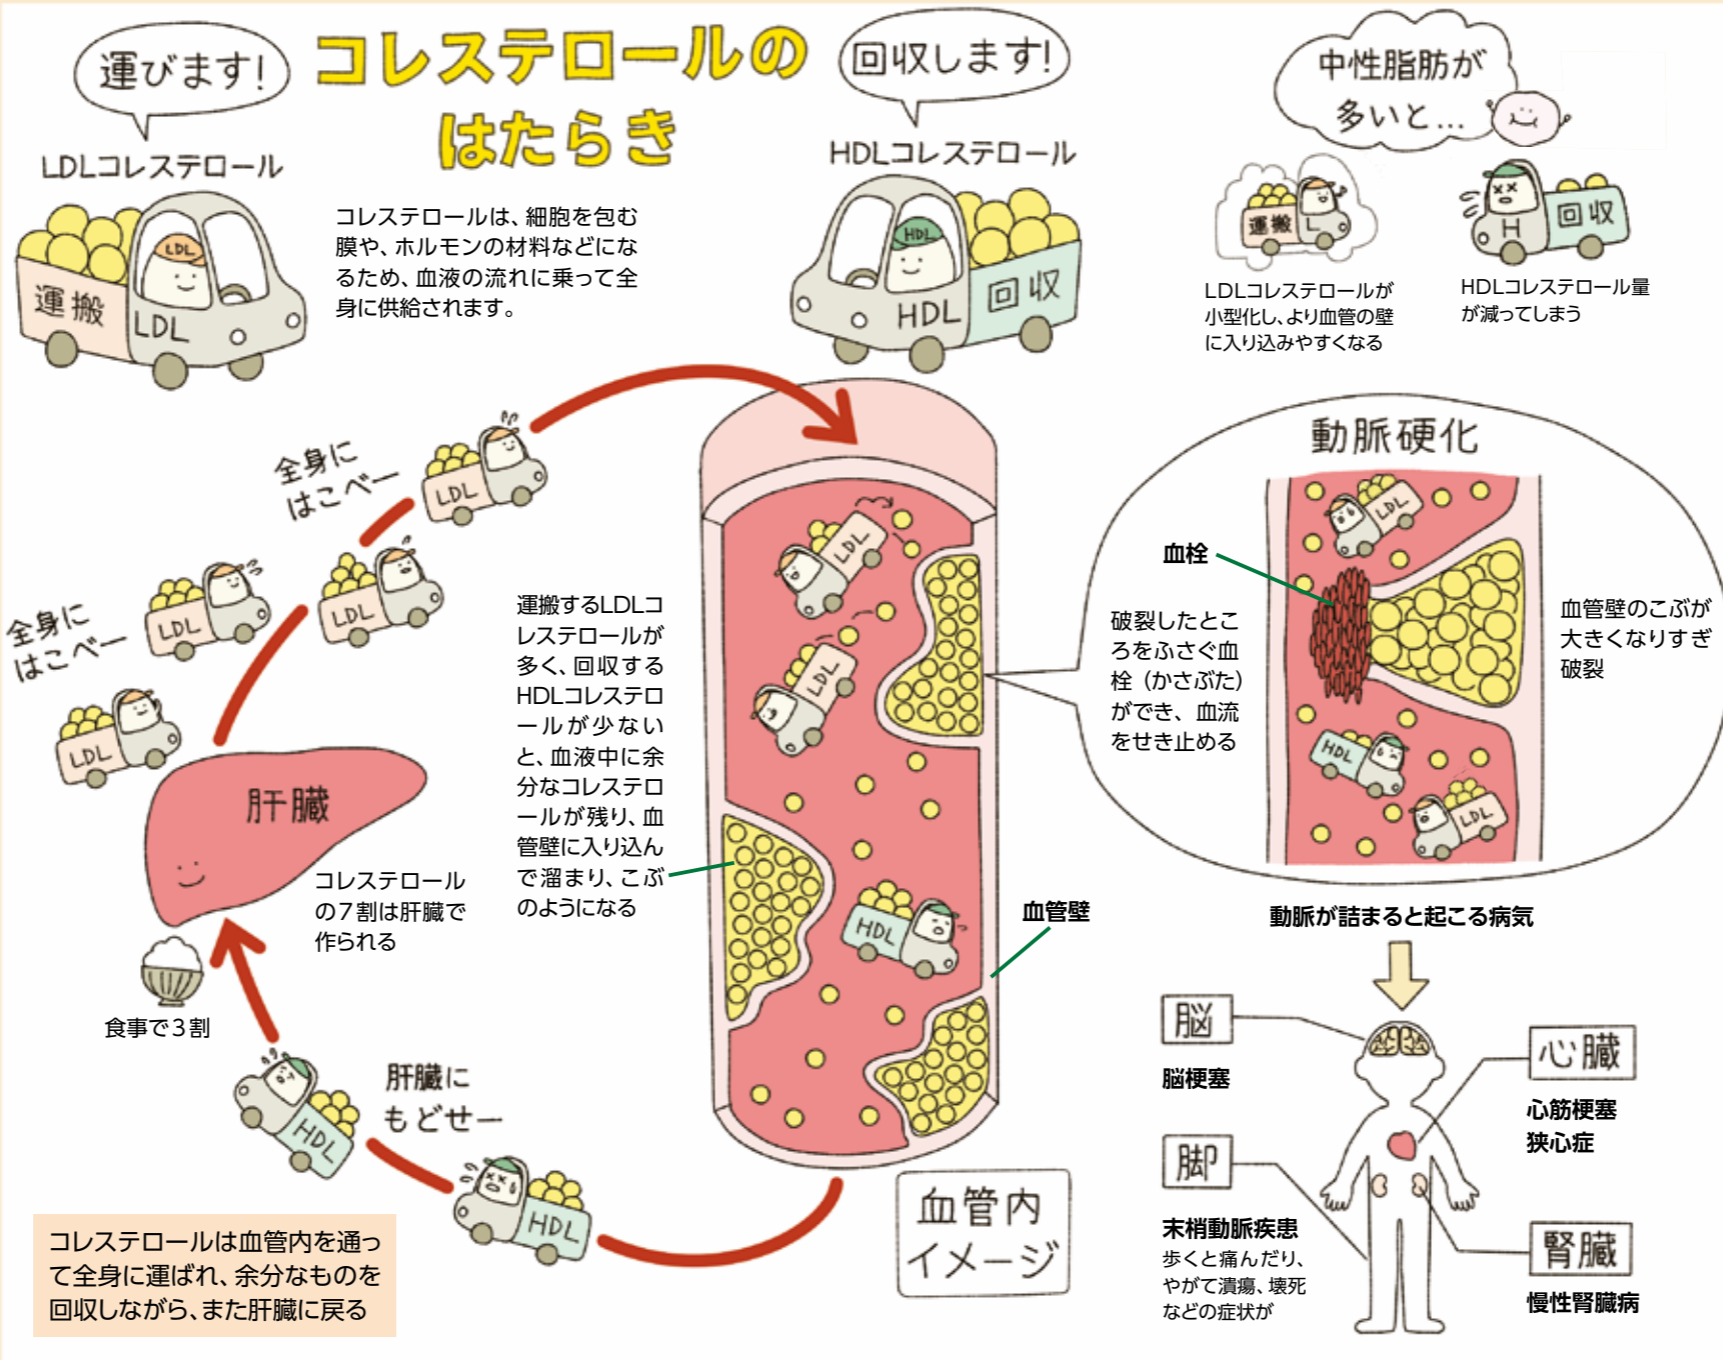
運びます!

コレステロールのはたらき

回収します!

中性脂肪が多いと…

LDLコレステロール

HDLコレステロール

運搬 LDL

LDL

HDL 回収

HDL

コレステロールは、細胞を包む膜や、ホルモンの材料などになるため、血液の流れに乗って全身に供給されます。

運搬 L

回収 H

LDLコレステロールが小型化し、より血管の壁に入り込みやすくなる

HDLコレステロール量が減ってしまう

全身にはこべー

LDL

全身にはこべー

LDL

LDL

LDL

運搬するLDLコレステロールが多く、回収するHDLコレステロールが少ないと、血液中に余分なコレステロールが残り、血管壁に入り込んで溜まり、こぶのようになる

LDL

LDL

動脈硬化

血栓

破裂したところをふさぐ血栓（かさぶた）ができ、血流をせき止める

LDL

血管壁のこぶが大きくなりすぎ破裂

HDL

LDL

肝臓

コレステロールの7割は肝臓で作られる

食事で3割

HDL

血管壁

動脈が詰まると起こる病気

肝臓にもどせー

HDL

HDL

脳

脳梗塞

心臓

心筋梗塞
狭心症

脚

末梢動脈疾患
歩くと痛んだり、やがて潰瘍、壊死などの症状が

腎臓

慢性腎臓病

血管内イメージ

コレステロールは血管内を通って全身に運ばれ、余分なものを回収しながら、また肝臓に戻る